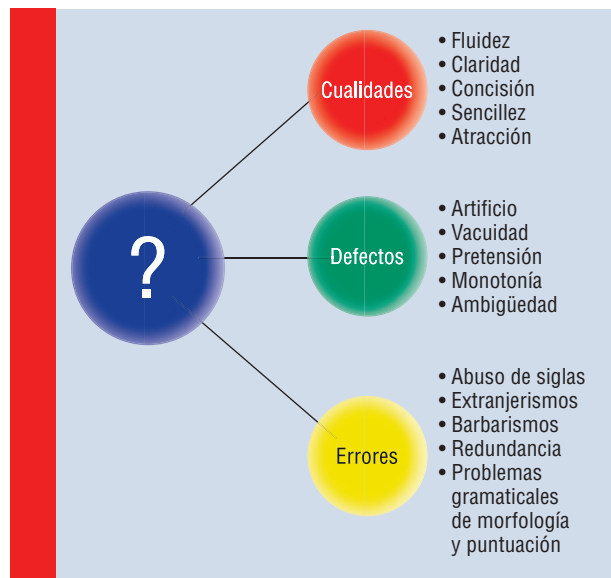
?

Cualidades

• Fluidez
• Claridad
• Concisión
• Sencillez
• Atracción

Defectos

• Artificio
• Vacuidad
• Pretensión
• Monotonía
• Ambigüedad

Errores

• Abuso de siglas
• Extranjerismos
• Barbarismos
• Redundancia
• Problemas gramaticales de morfología y puntuación